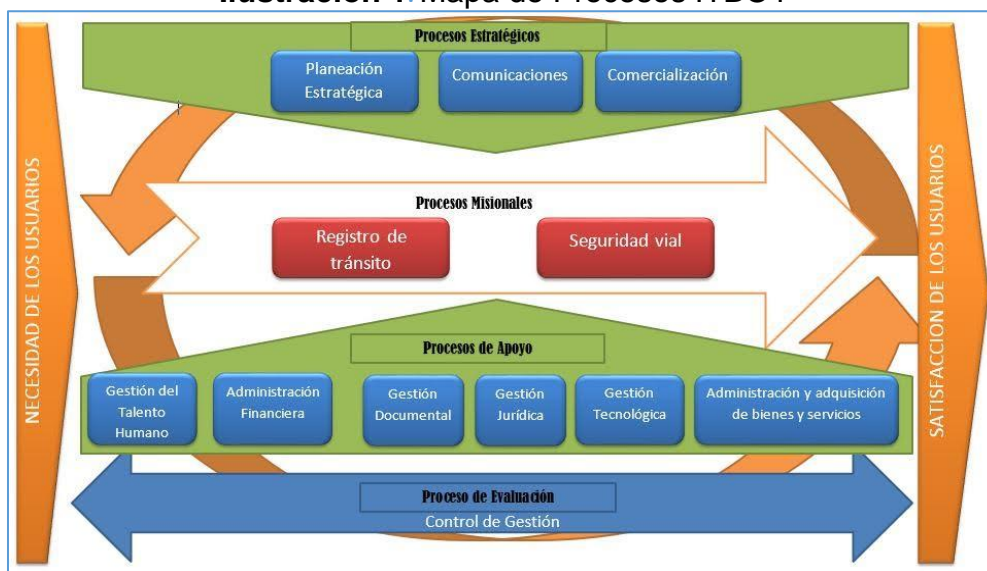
Ilustración 1. Mapa de Procesos I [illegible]

Procesos Estratégicos

Planeación Estratégica

Comunicaciones

Comercialización

NECESIDAD DE LOS USUARIOS

Procesos Misionales

Registro de tránsito

Seguridad vial

SATISFACCION DE LOS USUARIOS

Procesos de Apoyo

Gestión del Talento Humano

Administración Financiera

Gestión Documental

Gestión Jurídica

Gestión Tecnológica

Administración y adquisición de bienes y servicios

Proceso de Evaluación

Control de Gestión